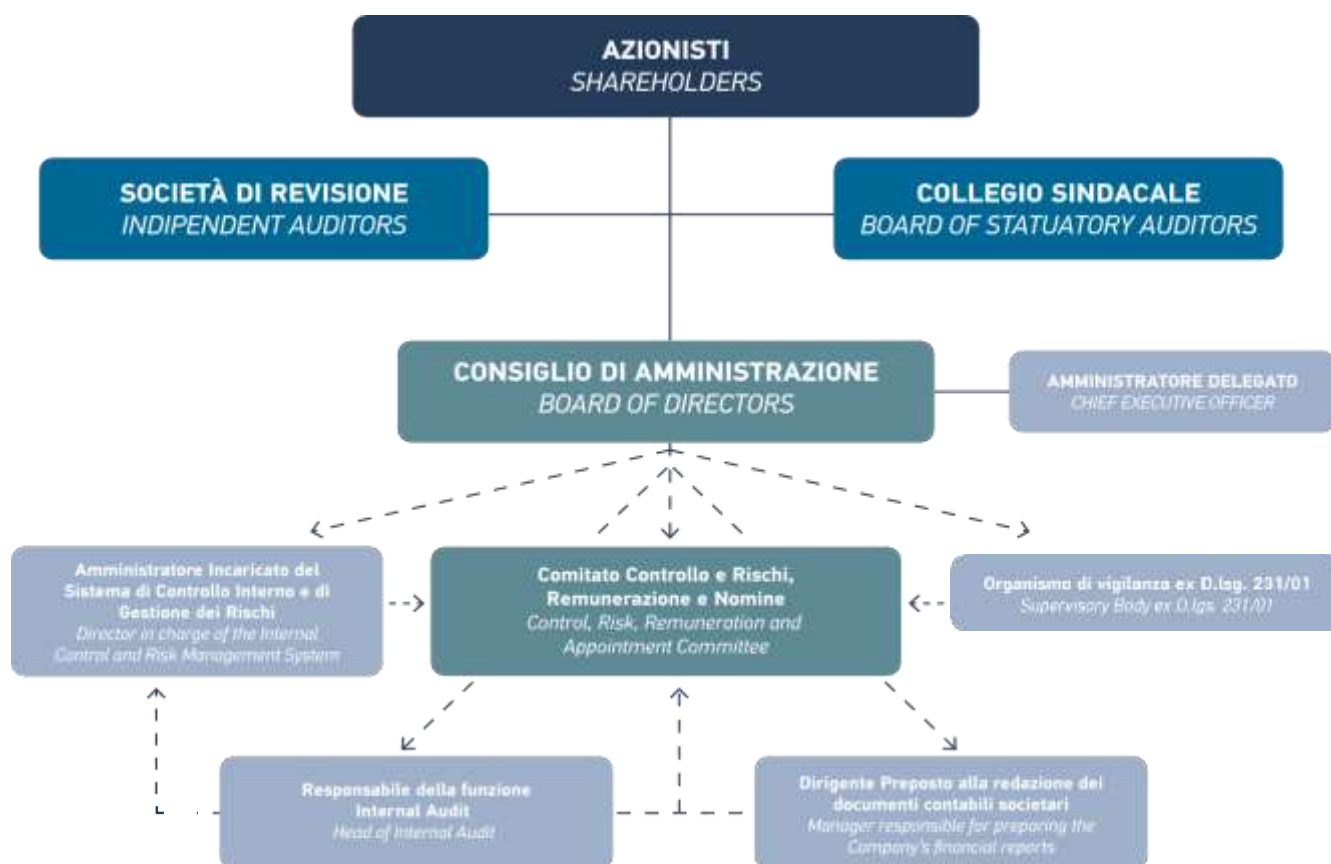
AZIONISTI
SHAREHOLDERS

SOCIETÀ DI REVISIONE
INDIPENDENT AUDITORS

COLLEGIO SINDACALE
BOARD OF STATUATORY AUDITORS

CONSIGLIO DI AMMINISTRAZIONE
BOARD OF DIRECTORS

AMMINISTRATORE DELEGATO
CHIEF EXECUTIVE OFFICER

Amministratore Incaricato del Sistema di Controllo Interno e di Gestione dei Rischi
Director in charge of the Internal Control and Risk Management System

Comitato Controllo e Rischi, Remunerazione e Nomine
Control, Risk, Remuneration and Appointment Committee

Organismo di vigilanza ex D.lgs. 231/01
Supervisory Body ex D.lgs. 231/01

Responsabile della funzione Internal Audit
Head of Internal Audit

Dirigente Preposto alla redazione dei documenti contabili societari
Manager responsible for preparing the Company's financial reports